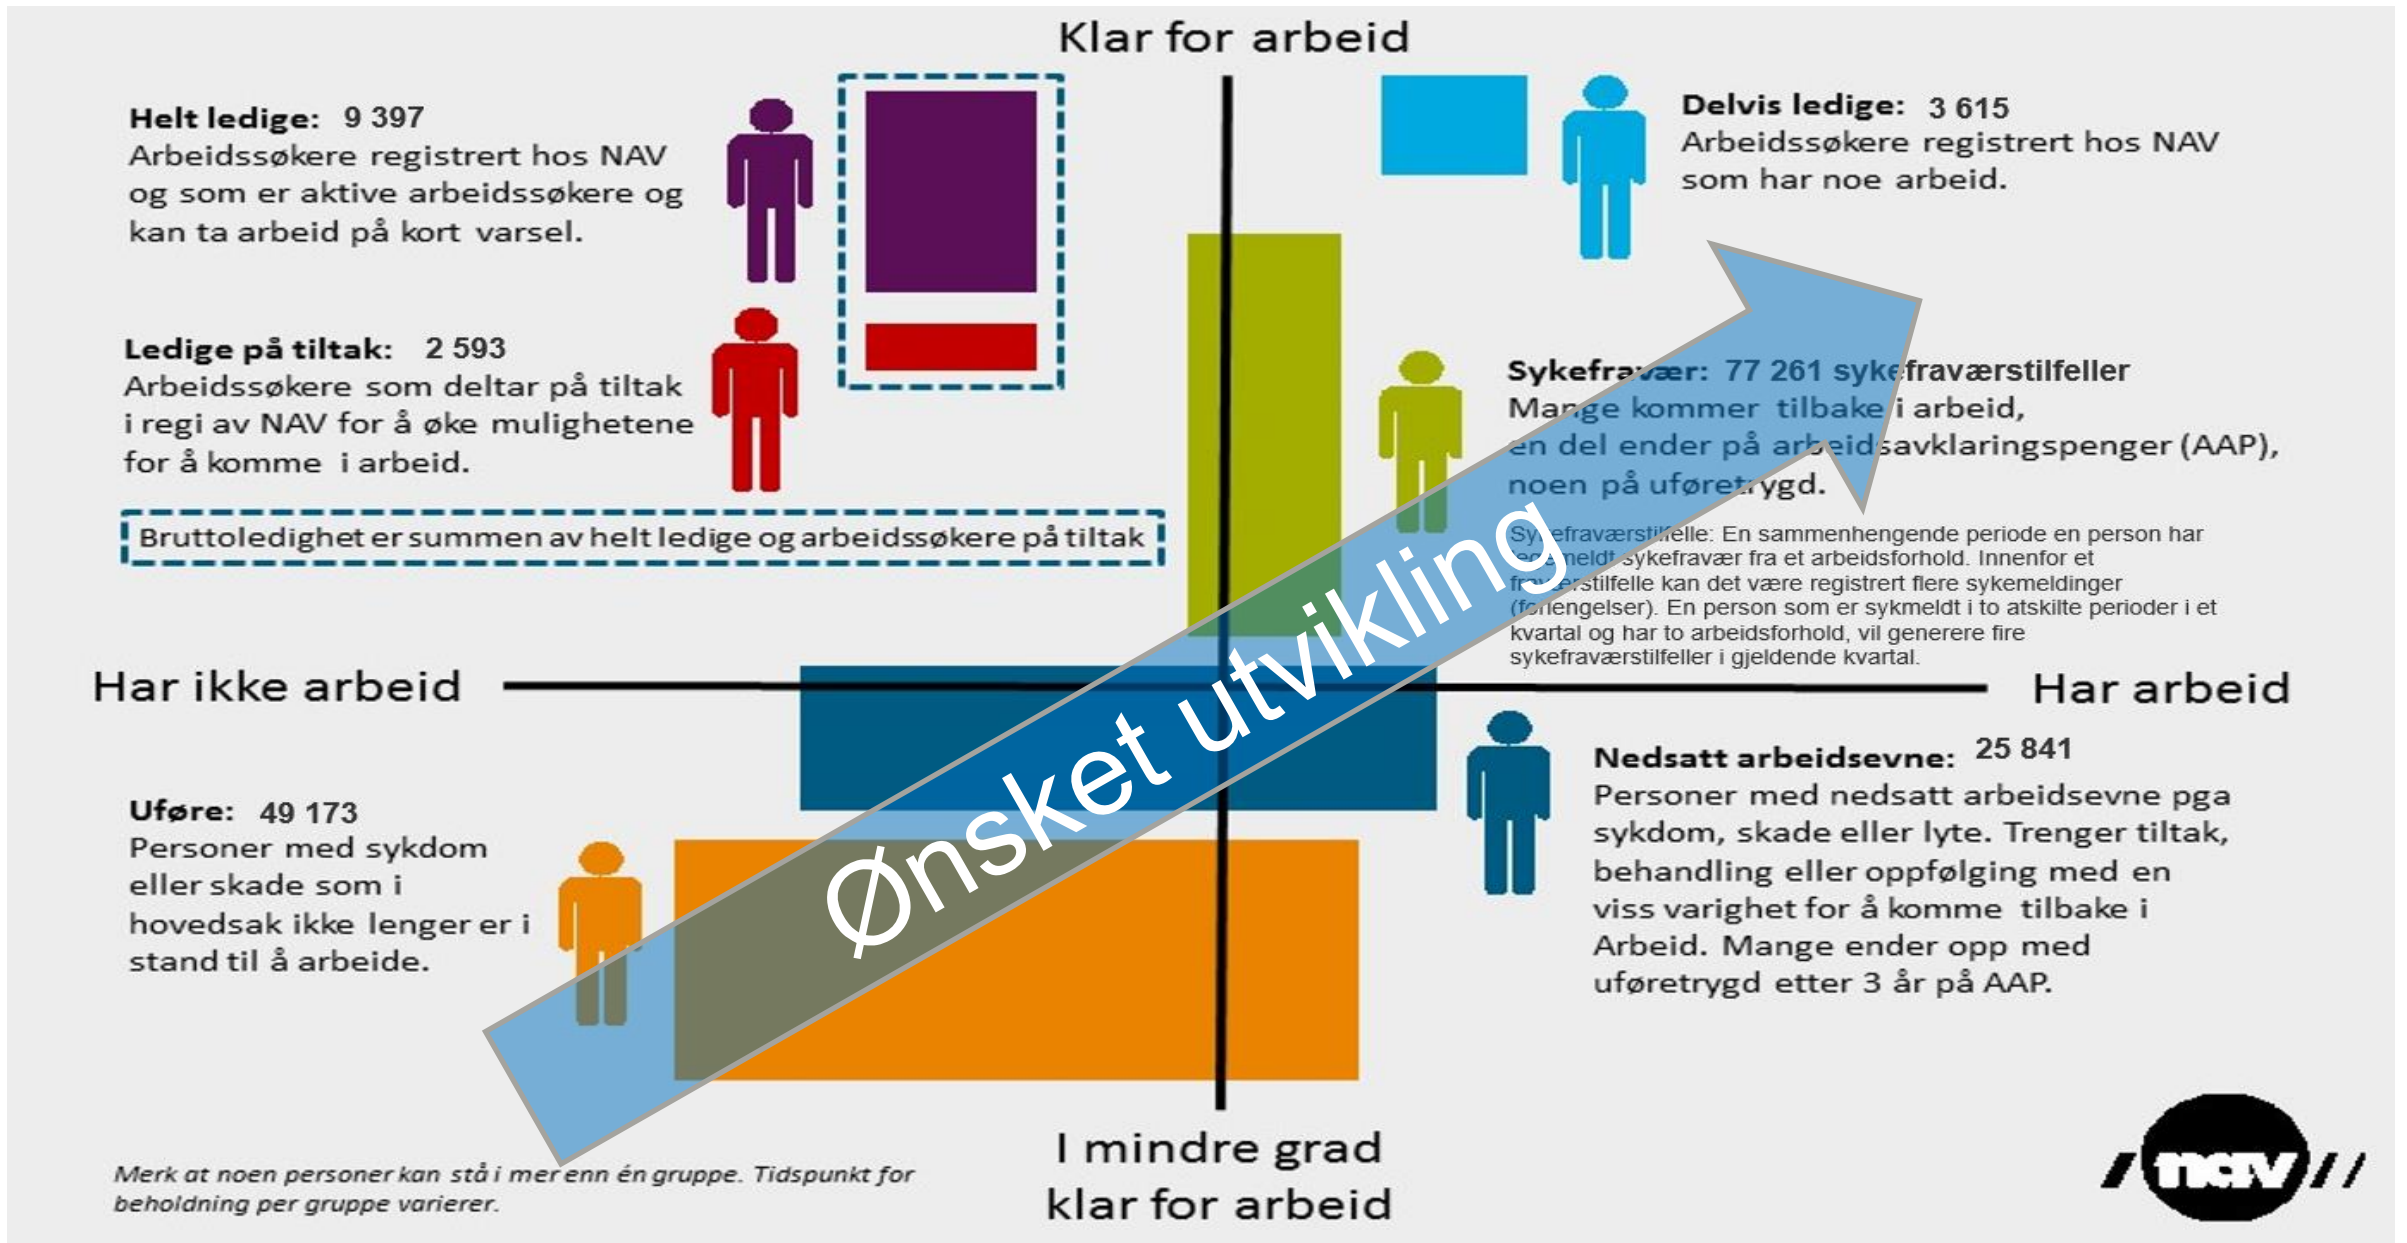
Klar for arbeid

Helt ledige: 9 397
Arbeidssøkere registrert hos NAV og som er aktive arbeidssøkere og kan ta arbeid på kort varsel.

Delvis ledige: 3 615
Arbeidssøkere registrert hos NAV som har noe arbeid.

Ledige på tiltak: 2 593
Arbeidssøkere som deltar på tiltak i regi av NAV for å øke mulighetene for å komme i arbeid.

Sykefravær: 77 261 sykefraværstilfeller
Mange kommer tilbake i arbeid, en del ender på arbeidsavklaringspenger (AAP), noen på uføretrygd.

Bruttoledighet er summen av helt ledige og arbeidssøkere på tiltak

Sykefraværstilfelle: En sammenhengende periode en person har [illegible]meldt sykefravær fra et arbeidsforhold. Innenfor et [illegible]stilfelle kan det være registrert flere sykemeldinger (forlengelser). En person som er sykmeldt i to atskilte perioder i et kvartal og har to arbeidsforhold, vil generere fire sykefraværstilfeller i gjeldende kvartal.

Ønsket utvikling

Har ikke arbeid

Har arbeid

Nedsatt arbeidsevne: 25 841
Personer med nedsatt arbeidsevne pga sykdom, skade eller lyte. Trenger tiltak, behandling eller oppfølging med en viss varighet for å komme tilbake i Arbeid. Mange ender opp med uføretrygd etter 3 år på AAP.

Uføre: 49 173
Personer med sykdom eller skade som i hovedsak ikke lenger er i stand til å arbeide.

I mindre grad klar for arbeid

Merk at noen personer kan stå i mer enn én gruppe. Tidspunkt for beholdning per gruppe varierer.

nav